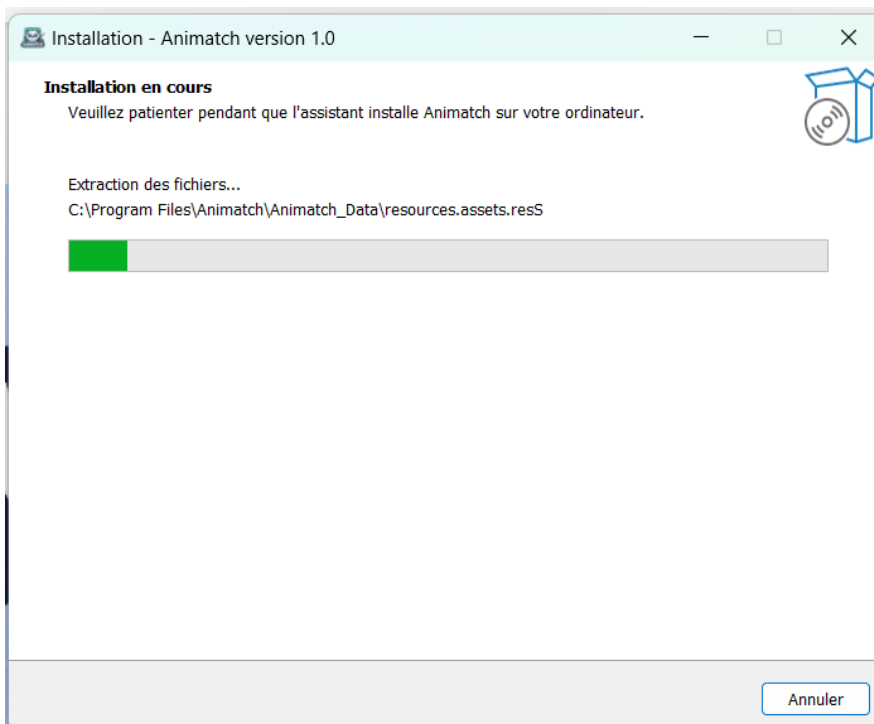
Installation - Animatch version 1.0

Installation en cours

Veuillez patienter pendant que l'assistant installe Animatch sur votre ordinateur.

Extraction des fichiers...

C:\Program Files\Animatch\Animatch_Data\resources.assets.resS

Annuler